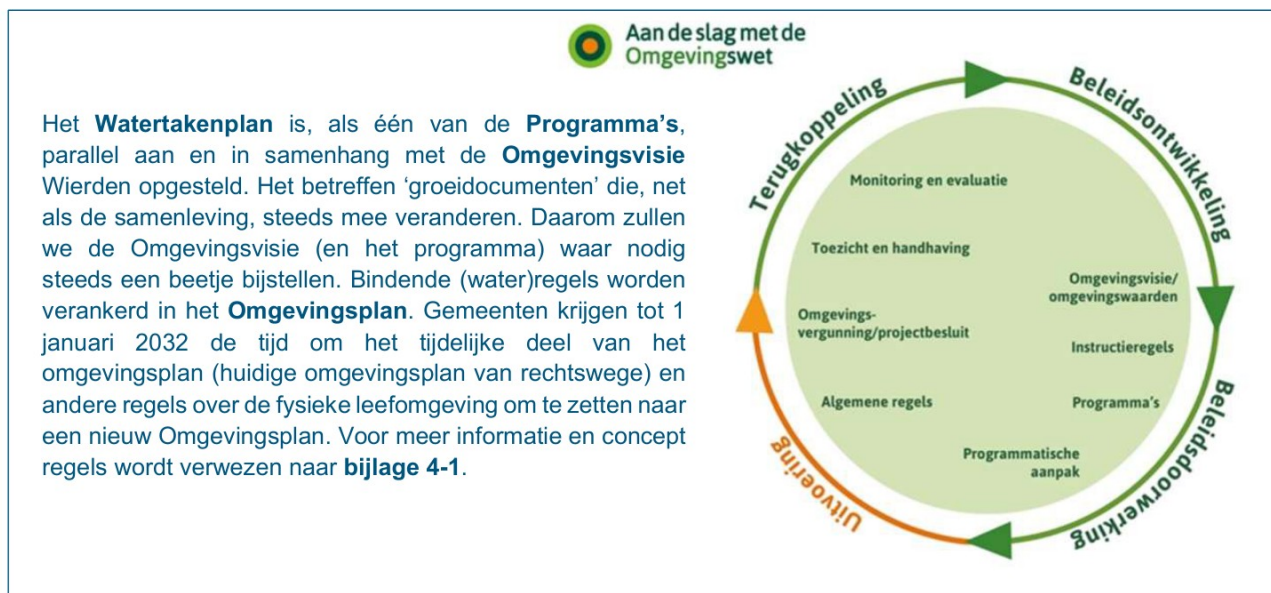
Aan de slag met de Omgevingswet

Het **Watertakenplan** is, als één van de **Programma's**, parallel aan en in samenhang met de **Omgevingsvisie** Wierden opgesteld. Het betreffen 'groeidocumenten' die, net als de samenleving, steeds mee veranderen. Daarom zullen we de Omgevingsvisie (en het programma) waar nodig steeds een beetje bijstellen. Bindende (water)regels worden verankerd in het **Omgevingsplan**. Gemeenten krijgen tot 1 januari 2032 de tijd om het tijdelijke deel van het omgevingsplan (huidige omgevingsplan van rechtswege) en andere regels over de fysieke leefomgeving om te zetten naar een nieuw Omgevingsplan. Voor meer informatie en concept regels wordt verwezen naar **bijlage 4-1**.

Terugkoppeling
Beleidsontwikkeling
Beleidsdoorwerking
Uitvoering

Monitoring en evaluatie
Toezicht en handhaving
Omgevingsvisie/ omgevingswaarden
Omgevings-vergunning/projectbesluit
Instructieregels
Algemene regels
Programma's
Programmatische aanpak